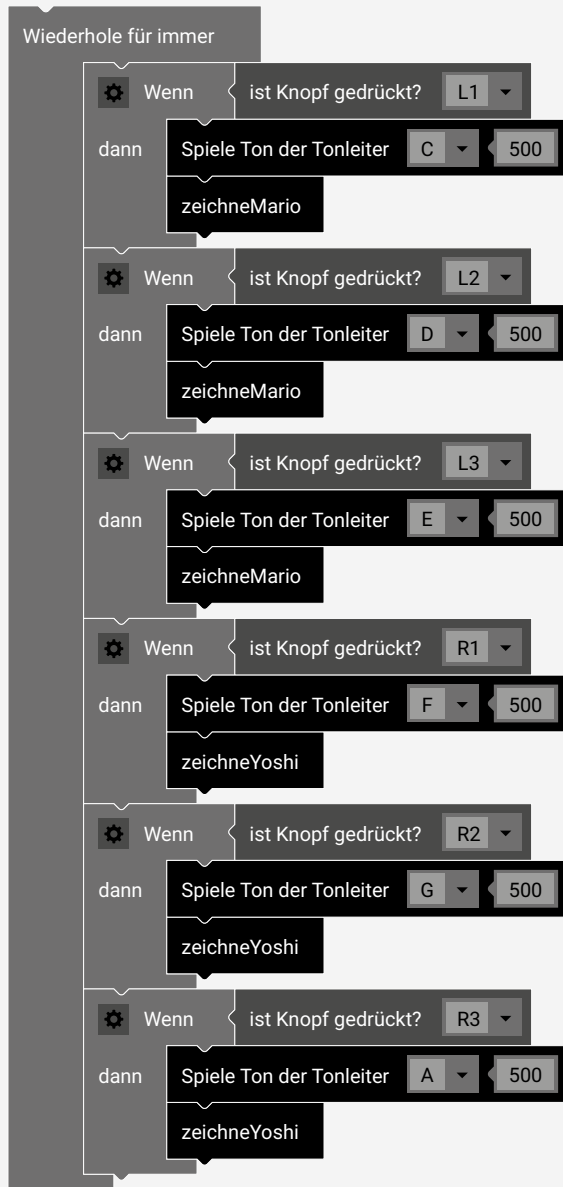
Wiederhole für immer

Wenn ist Knopf gedrückt? L1
dann Spiele Ton der Tonleiter C 500
zeichneMario

Wenn ist Knopf gedrückt? L2
dann Spiele Ton der Tonleiter D 500
zeichneMario

Wenn ist Knopf gedrückt? L3
dann Spiele Ton der Tonleiter E 500
zeichneMario

Wenn ist Knopf gedrückt? R1
dann Spiele Ton der Tonleiter F 500
zeichneYoshi

Wenn ist Knopf gedrückt? R2
dann Spiele Ton der Tonleiter G 500
zeichneYoshi

Wenn ist Knopf gedrückt? R3
dann Spiele Ton der Tonleiter A 500
zeichneYoshi